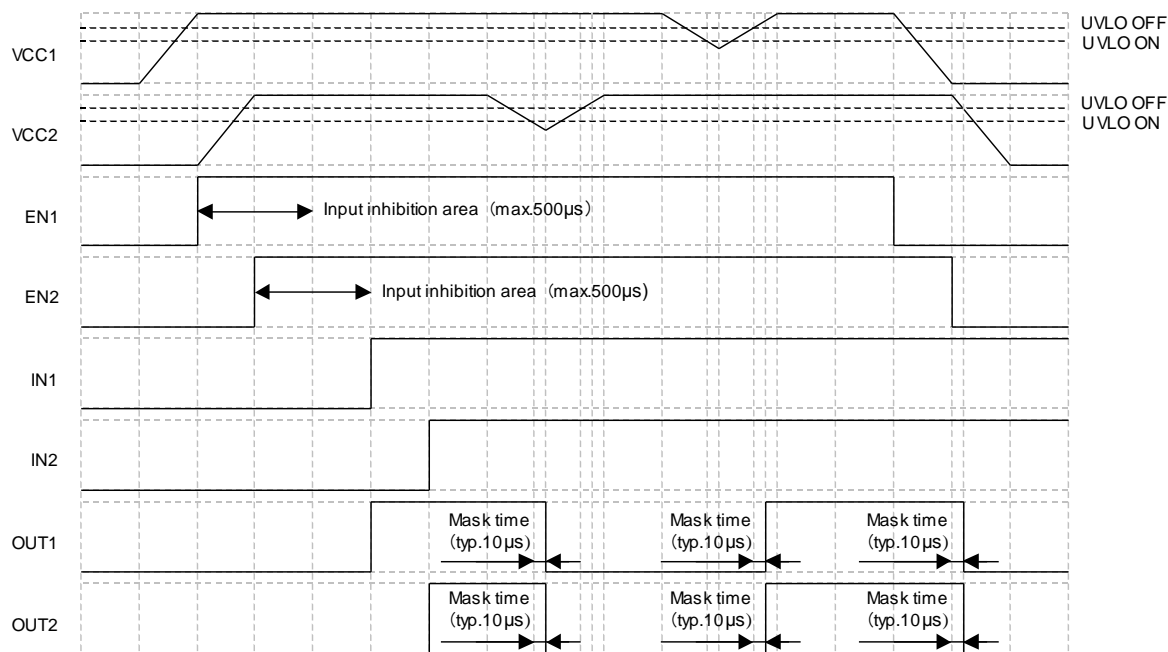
VCC1

UVLO OFF
UVLO ON

VCC2

UVLO OFF
UVLO ON

EN1

Input inhibition area (max.500μs)

EN2

Input inhibition area (max.500μs)

IN1

IN2

OUT1

Mask time (typ.10μs)

Mask time (typ.10μs)

Mask time (typ.10μs)

OUT2

Mask time (typ.10μs)

Mask time (typ.10μs)

Mask time (typ.10μs)